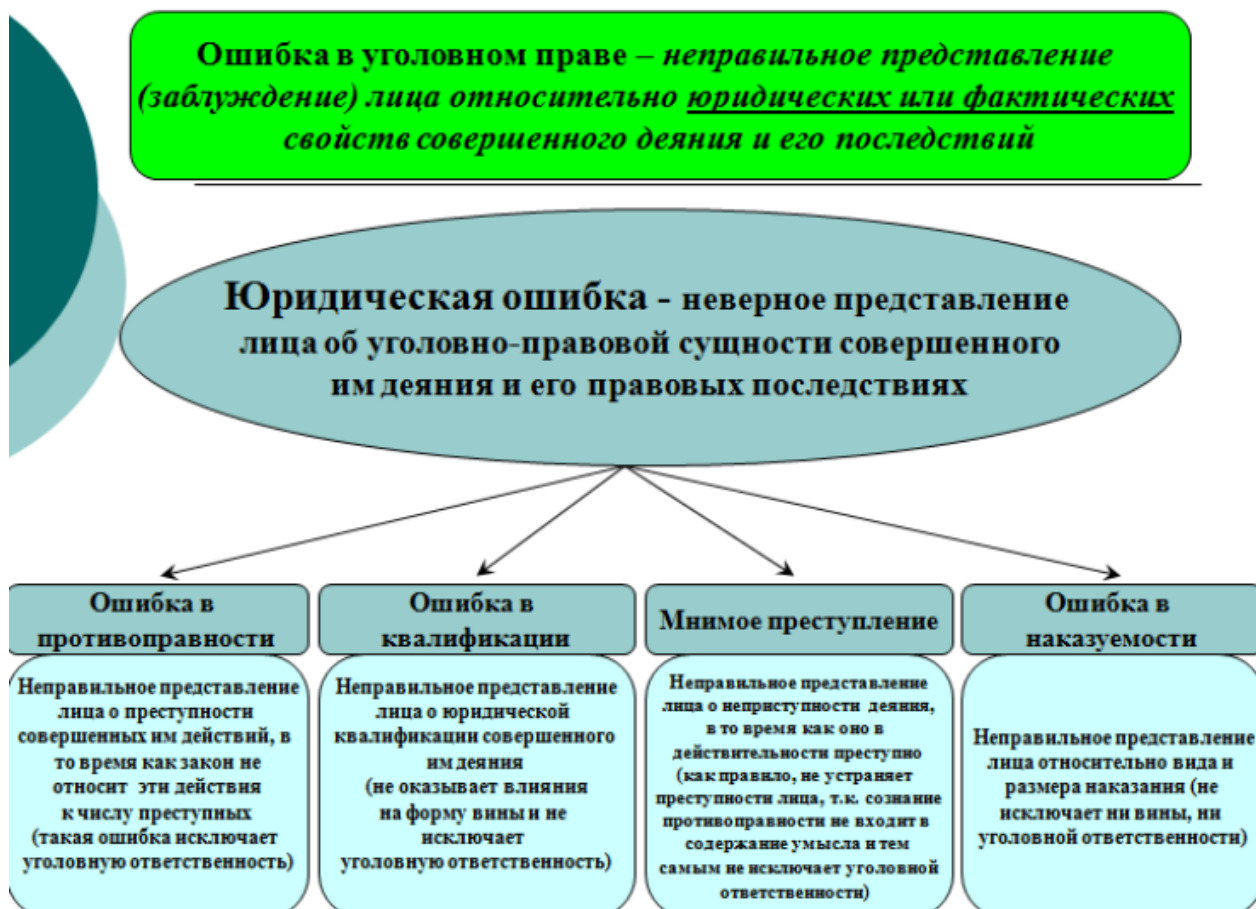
Ошибка в уголовном праве – неправильное представление (заблуждение) лица относительно юридических или фактических свойств совершенного деяния и его последствий

Юридическая ошибка - неверное представление лица об уголовно-правовой сущности совершенного им деяния и его правовых последствиях

Ошибка в противоправности

Неправильное представление лица о преступности совершенных им действий, в то время как закон не относит эти действия к числу преступных (такая ошибка исключает уголовную ответственность)

Ошибка в квалификации

Неправильное представление лица о юридической квалификации совершенного им деяния (не оказывает влияния на форму вины и не исключает уголовную ответственность)

Мнимое преступление

Неправильное представление лица о непреступности деяния, в то время как оно в действительности преступно (как правило, не устраняет преступности лица, т.к. сознание противоправности не входит в содержание умысла и тем самым не исключает уголовной ответственности)

Ошибка в наказуемости

Неправильное представление лица относительно вида и размера наказания (не исключает ни вины, ни уголовной ответственности)